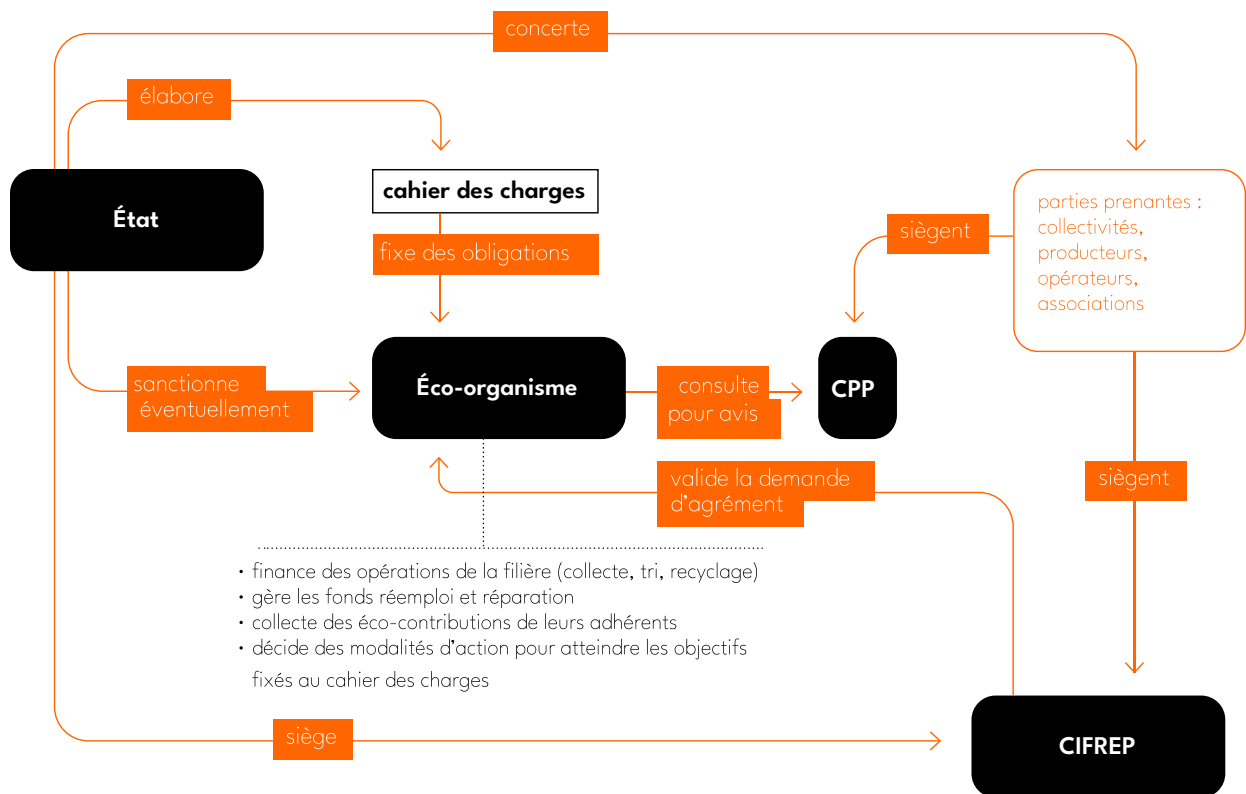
concerte

élabore

État

cahier des charges

fixe des obligations

parties prenantes : collectivités, producteurs, opérateurs, associations

siègent

sanctionne éventuellement

Éco-organisme

consulte pour avis

CPP

valide la demande d'agrément

siègent

• finance des opérations de la filière (collecte, tri, recyclage)
• gère les fonds réemploi et réparation
• collecte des éco-contributions de leurs adhérents
• décide des modalités d'action pour atteindre les objectifs fixés au cahier des charges

siège

CIFREP